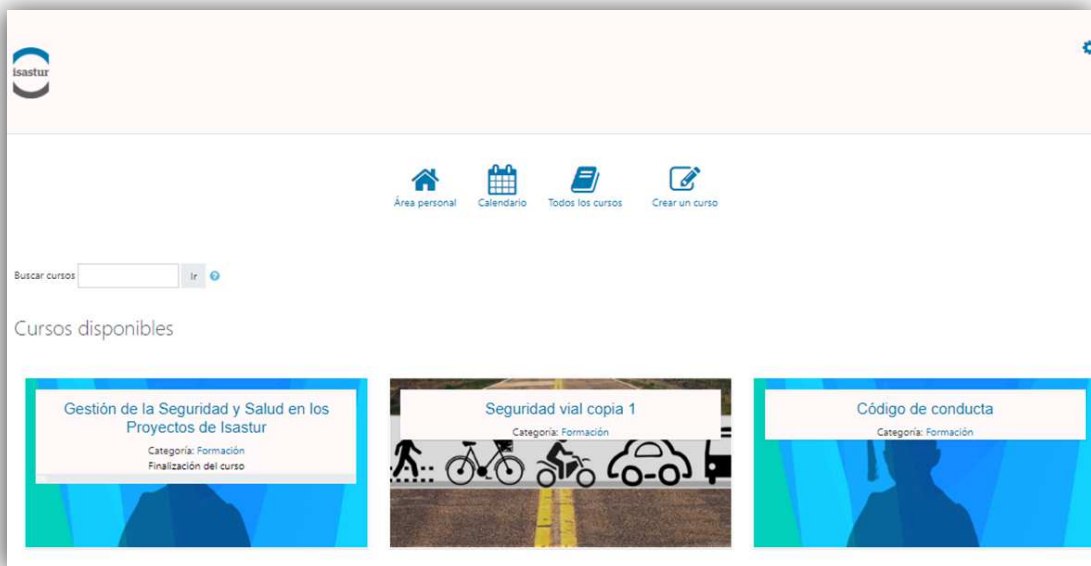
isastur

Área personal
Calendario
Todos los cursos
Crear un curso

Buscar cursos Ir

Cursos disponibles

Gestión de la Seguridad y Salud en los Proyectos de Isastur
Categoría: Formación
Finalización del curso

Seguridad vial copia 1
Categoría: Formación

Código de conducta
Categoría: Formación